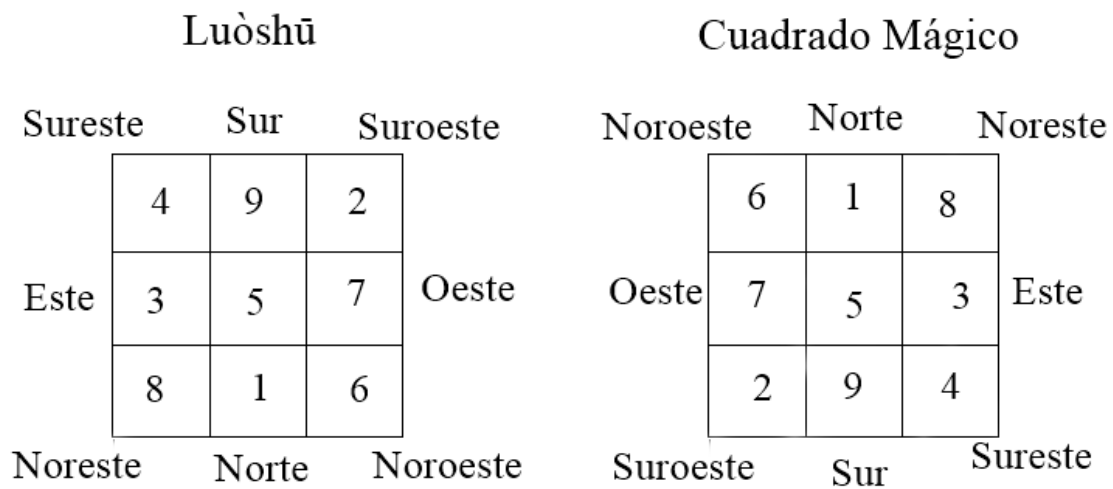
Luòshū

Sureste Sur Suroeste

| 4 | 9 | 2 |
|---|---|---|
| 3 | 5 | 7 |
| 8 | 1 | 6 |

Este Oeste

Noreste Norte Noroeste

Cuadrado Mágico

Noroeste Norte Noreste

| 6 | 1 | 8 |
|---|---|---|
| 7 | 5 | 3 |
| 2 | 9 | 4 |

Oeste Este

Suroeste Sur Sureste